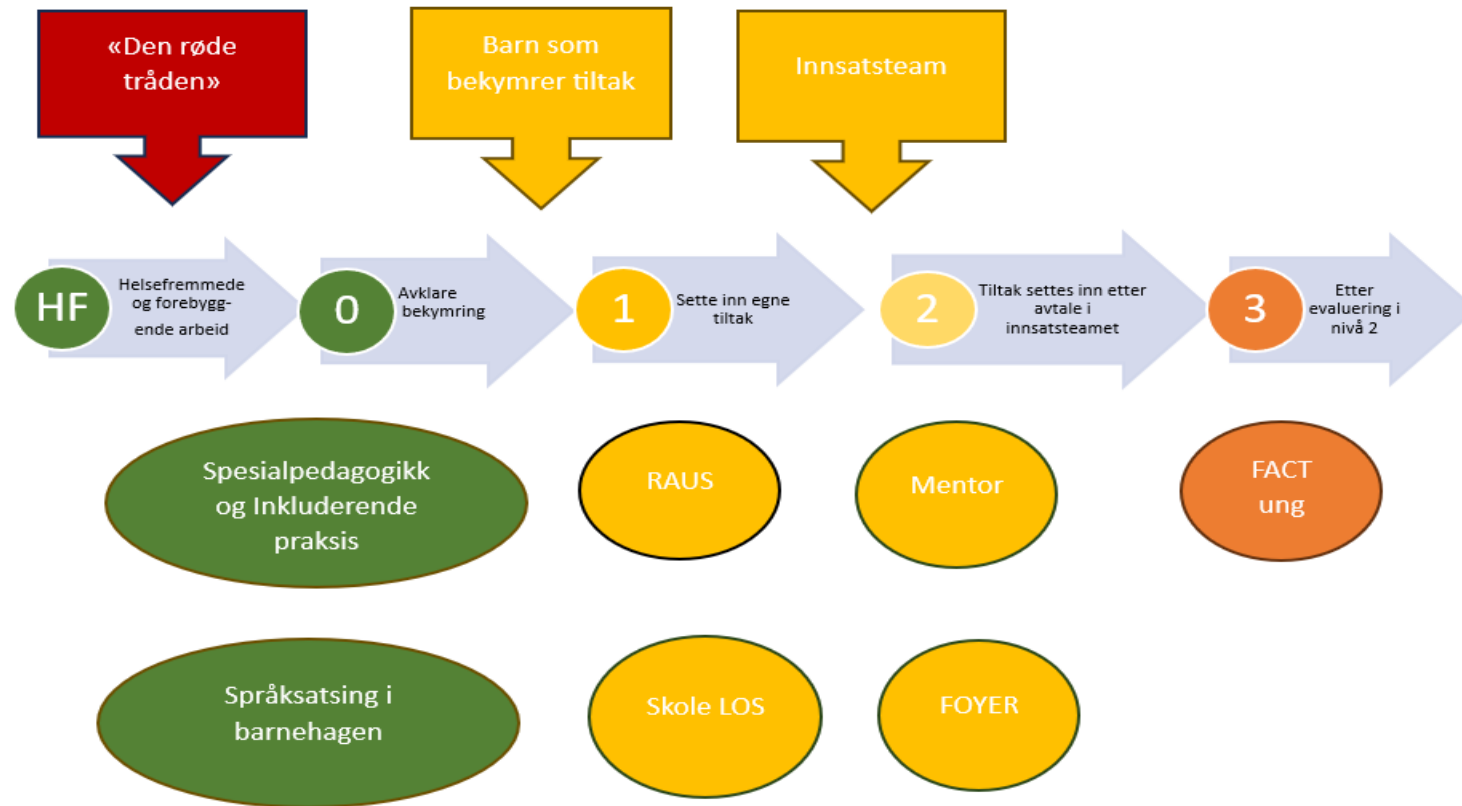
«Den røde tråden»

Barn som bekymrer tiltak

Innsatsteam

HF
Helsefremmede og forebyggende arbeid

0
Avklare bekymring

1
Sette inn egne tiltak

2
Tiltak settes inn etter avtale i innsatsteamet

3
Etter evaluering i nivå 2

Spesialpedagogikk og Inkluderende praksis

RAUS

Mentor

FACT ung

Språksatsing i barnehagen

Skole LOS

FOYER